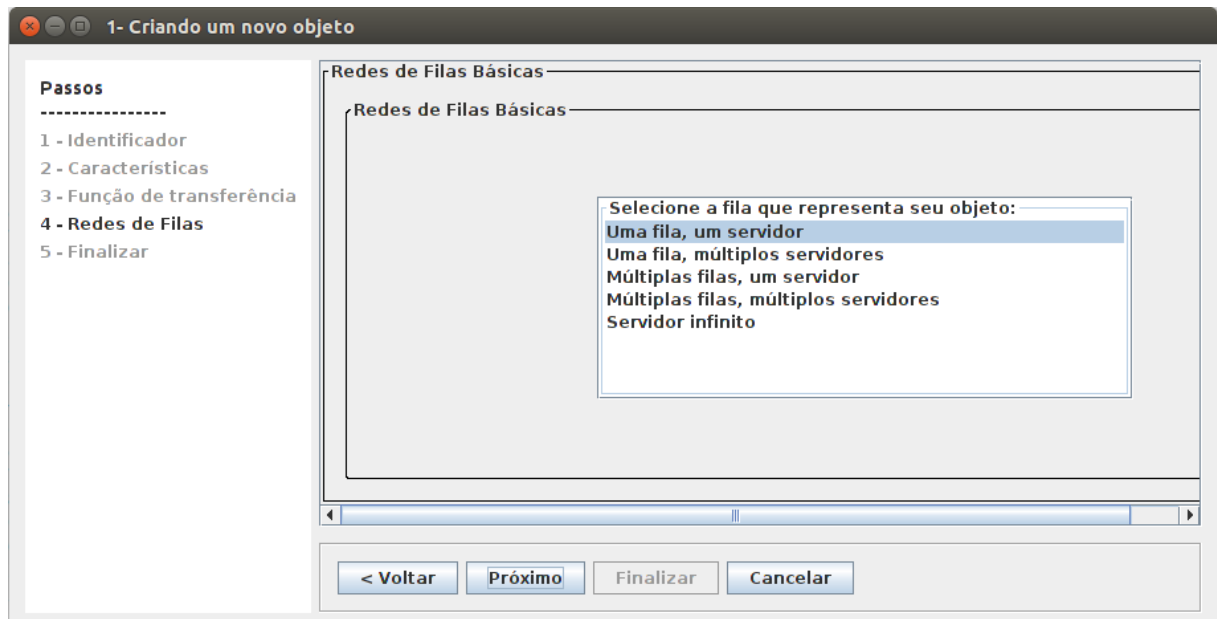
1- Criando um novo objeto

Passos
----------------
1 - Identificador
2 - Características
3 - Função de transferência
4 - Redes de Filas
5 - Finalizar

Redes de Filas Básicas

Redes de Filas Básicas

Selecione a fila que representa seu objeto:
Uma fila, um servidor
Uma fila, múltiplos servidores
Múltiplas filas, um servidor
Múltiplas filas, múltiplos servidores
Servidor infinito

< Voltar
Próximo
Finalizar
Cancelar